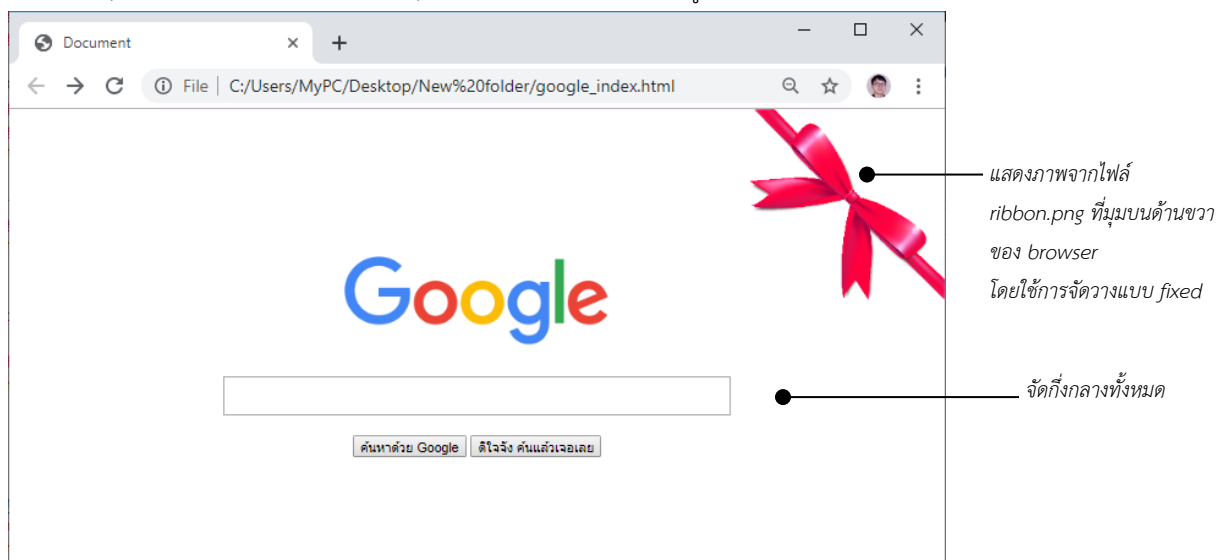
Document

File C:/Users/MyPC/Desktop/New%20folder/google_index.html

Google

ค้นหาด้วย Google
ดีใจจัง ค้นแล้วเจอเลย

แสดงภาพจากไฟล์ ribbon.png ที่มุมบนด้านขวาของ browser โดยใช้การจัดวางแบบ fixed

จัดกึ่งกลางทั้งหมด